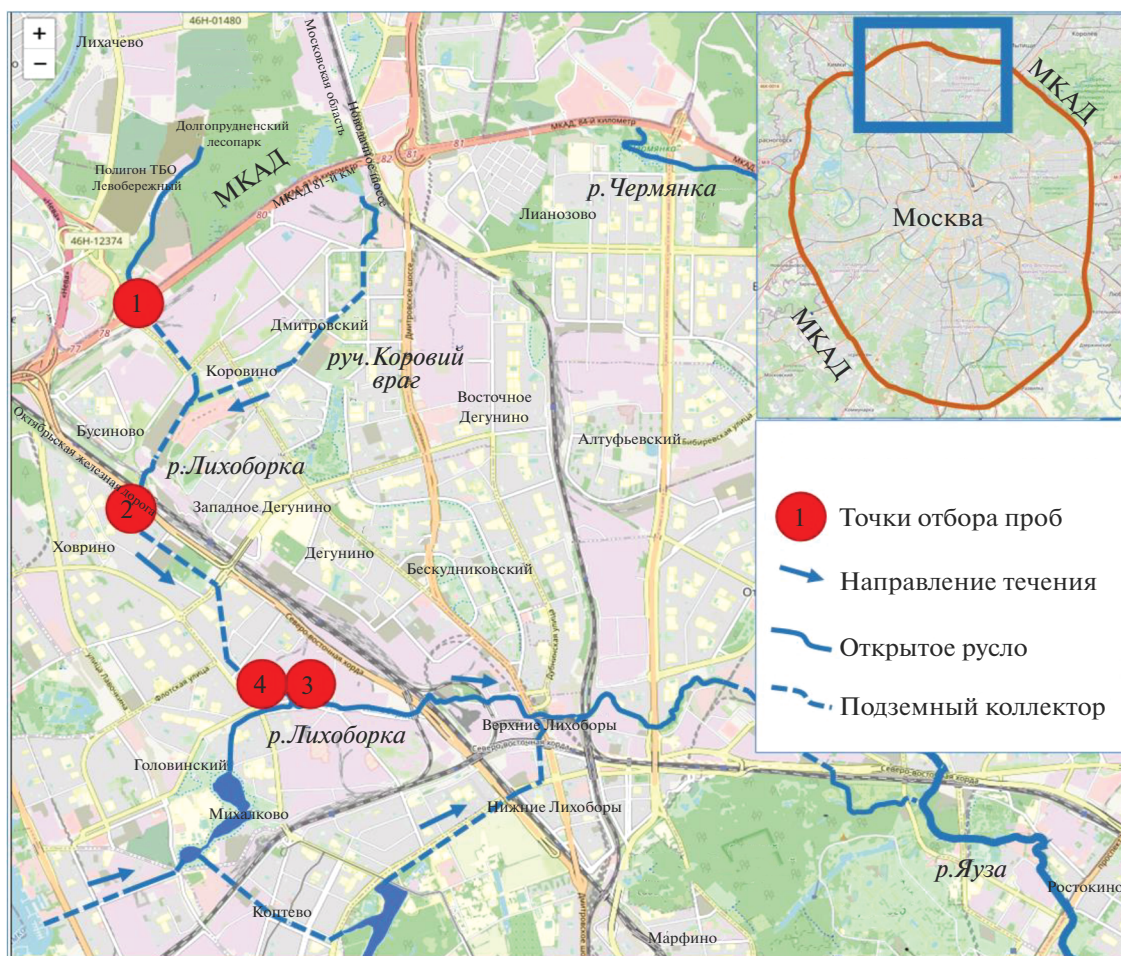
+
−
46Н-01480
Лихачево
Московская область
Новодмитровское шоссе
Долгопрудненский лесопарк
Полигон ТБО Левобережный
МКАД
МКАД 81-й км
МКАД, 84-й километр
р. Чермянка
Лианозово
46Н-12374
1
Дмитровский
Коровино
руч.Коровий враг
Восточное Дегунино
Алтуфьевский
Бусиново
Октябрьская железная дорога
р.Лихоборка
2
Западное Дегунино
Ховрино
Дегунино
Бескудниковский
Дмитровское шоссе
4
3
Северо-восточная хорда
Верхние Лихоборы
р.Лихоборка
Головинский
Михалково
Нижние Лихоборы
Коптево
Марфино
р.Яуза
Ростокино
МКАД
Москва
МКАД
1
Точки отбора проб
Направление течения
Открытое русло
Подземный коллектор